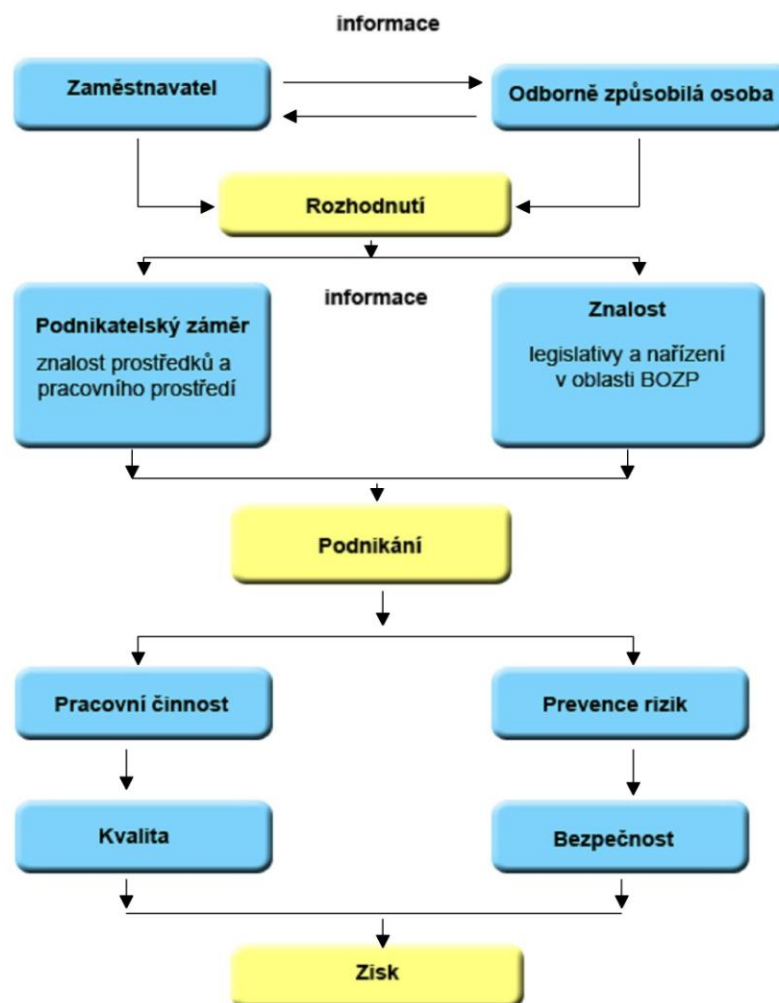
informace

Zaměstnavatel

Odborně způsobilá osoba

Rozhodnutí

informace

Podnikatelský záměr

znalost prostředků a pracovního prostředí

Znalost

legislativy a nařízení v oblasti BOZP

Podnikání

Pracovní činnost

Prevence rizik

Kvalita

Bezpečnost

Zisk